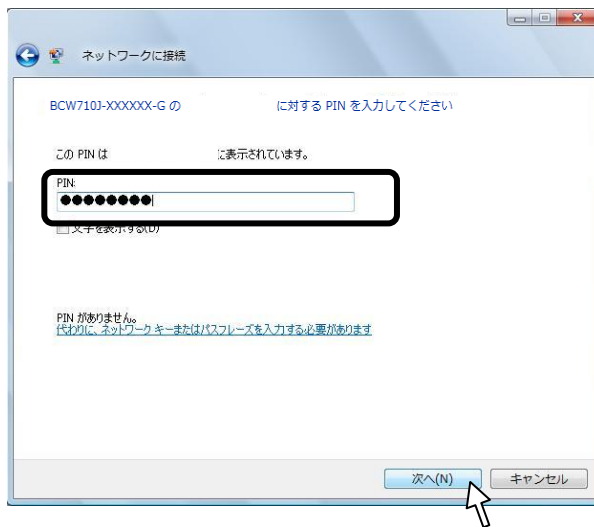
ネットワークに接続

BCW710J-XXXXXX-G の　　　　　　に対する PIN を入力してください

この PIN は　　　　　　　　に表示されています。

PIN:
●●●●●●●●

文字を表示する(D)

PIN がありません。
代わりに、ネットワーク キーまたはパスフレーズを入力する必要があります

次へ(N)　キャンセル